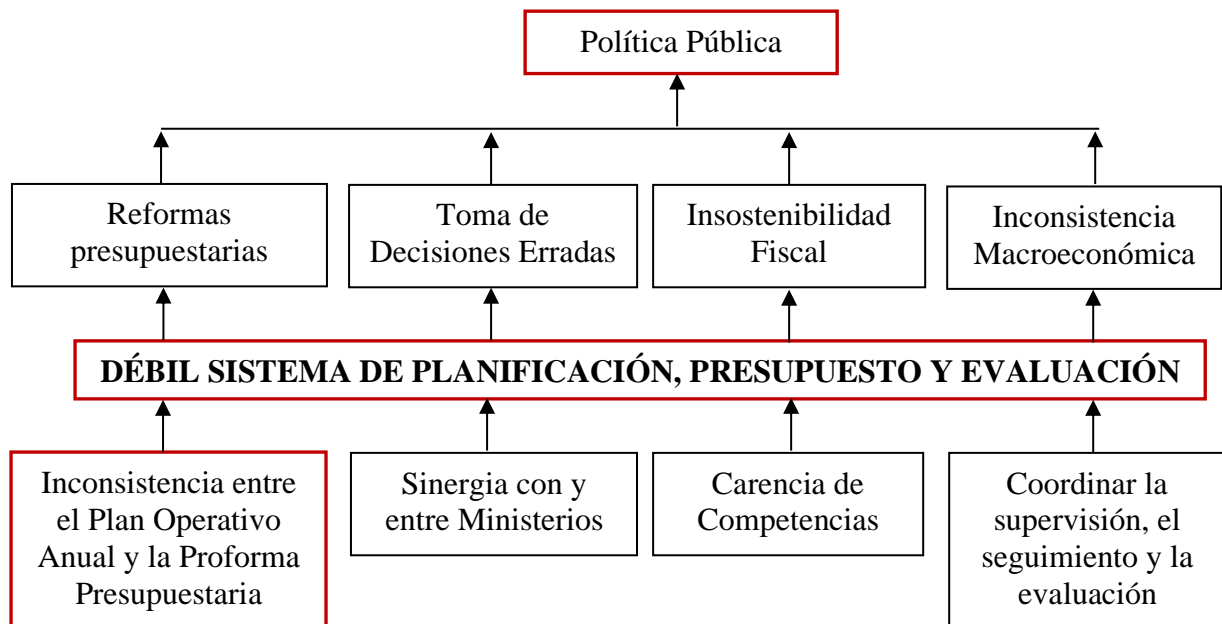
Política Pública

Reformas presupuestarias

Toma de Decisiones Erradas

Insostenibilidad Fiscal

Inconsistencia Macroeconómica

DÉBIL SISTEMA DE PLANIFICACIÓN, PRESUPUESTO Y EVALUACIÓN

Inconsistencia entre el Plan Operativo Anual y la Proforma Presupuestaria

Sinergia con y entre Ministerios

Carencia de Competencias

Coordinar la supervisión, el seguimiento y la evaluación